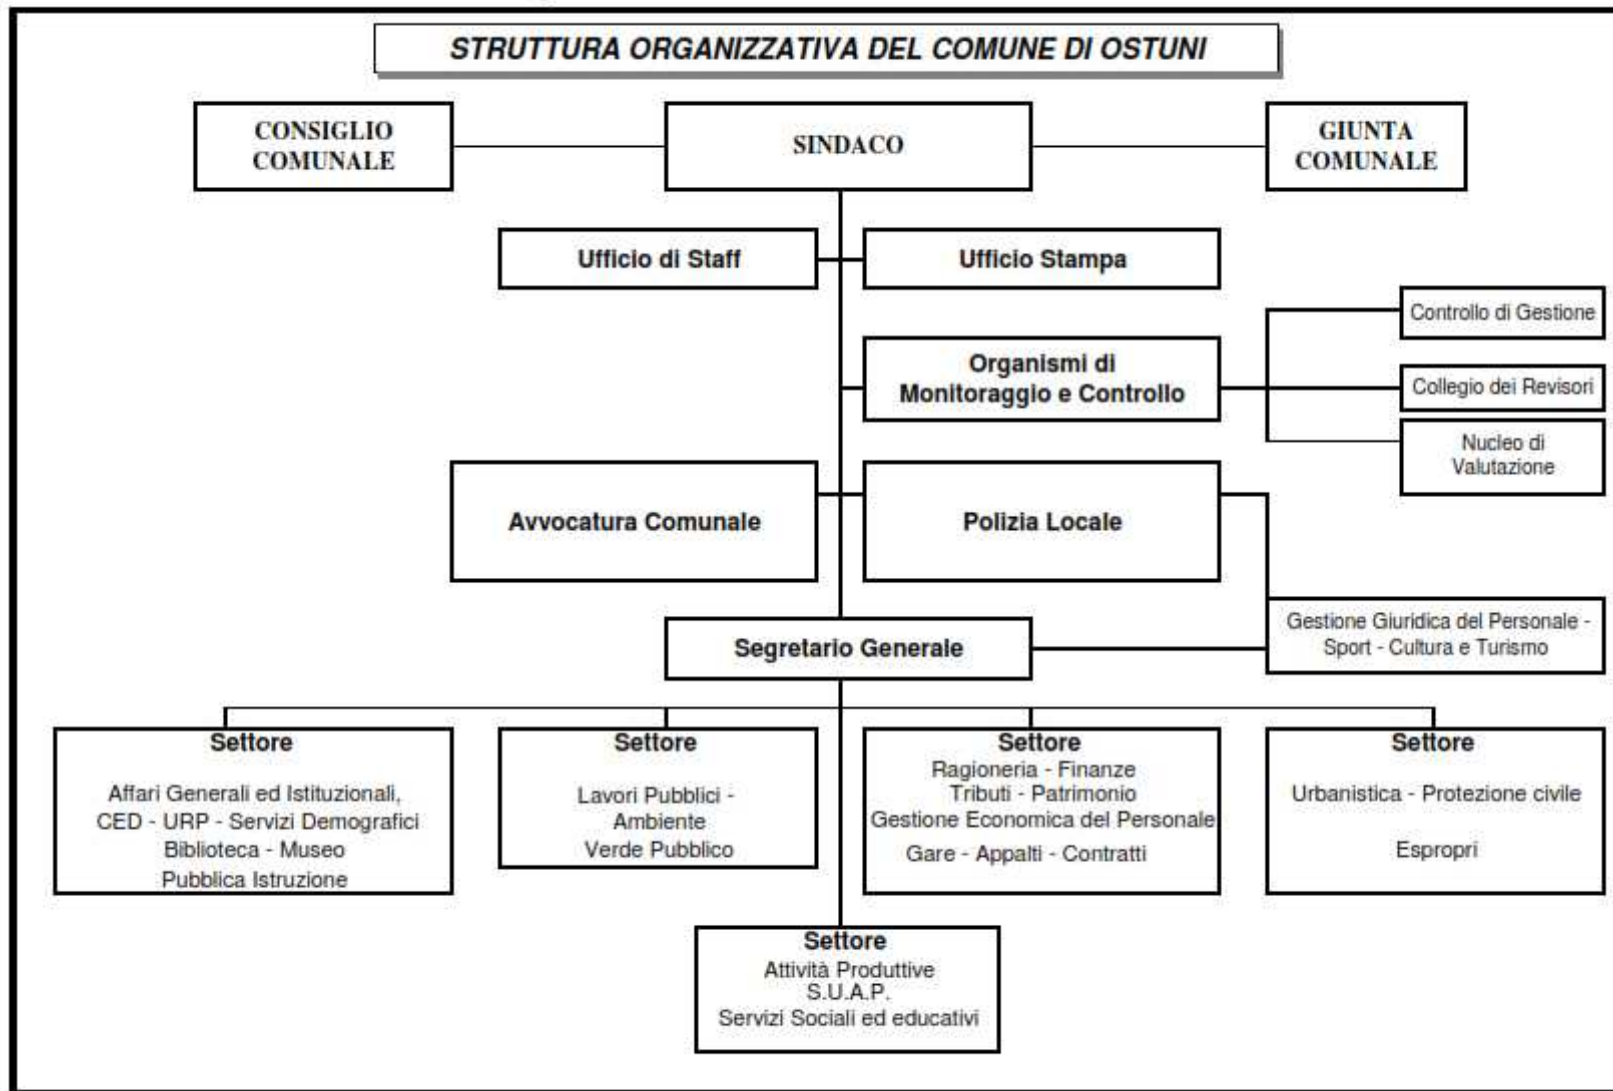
STRUTTURA ORGANIZZATIVA DEL COMUNE DI OSTUNI

CONSIGLIO COMUNALE

SINDACO

GIUNTA COMUNALE

Ufficio di Staff

Ufficio Stampa

Controllo di Gestione

Organismi di Monitoraggio e Controllo

Collegio dei Revisori

Nucleo di Valutazione

Avvocatura Comunale

Polizia Locale

Gestione Giuridica del Personale - Sport - Cultura e Turismo

Segretario Generale

Settore
Affari Generali ed Istituzionali, CED - URP - Servizi Demografici Biblioteca - Museo Pubblica Istruzione

Settore
Lavori Pubblici - Ambiente Verde Pubblico

Settore
Ragioneria - Finanze Tributi - Patrimonio Gestione Economica del Personale Gare - Appalti - Contratti

Settore
Urbanistica - Protezione civile

Espropri

Settore
Attività Produttive S.U.A.P. Servizi Sociali ed educativi